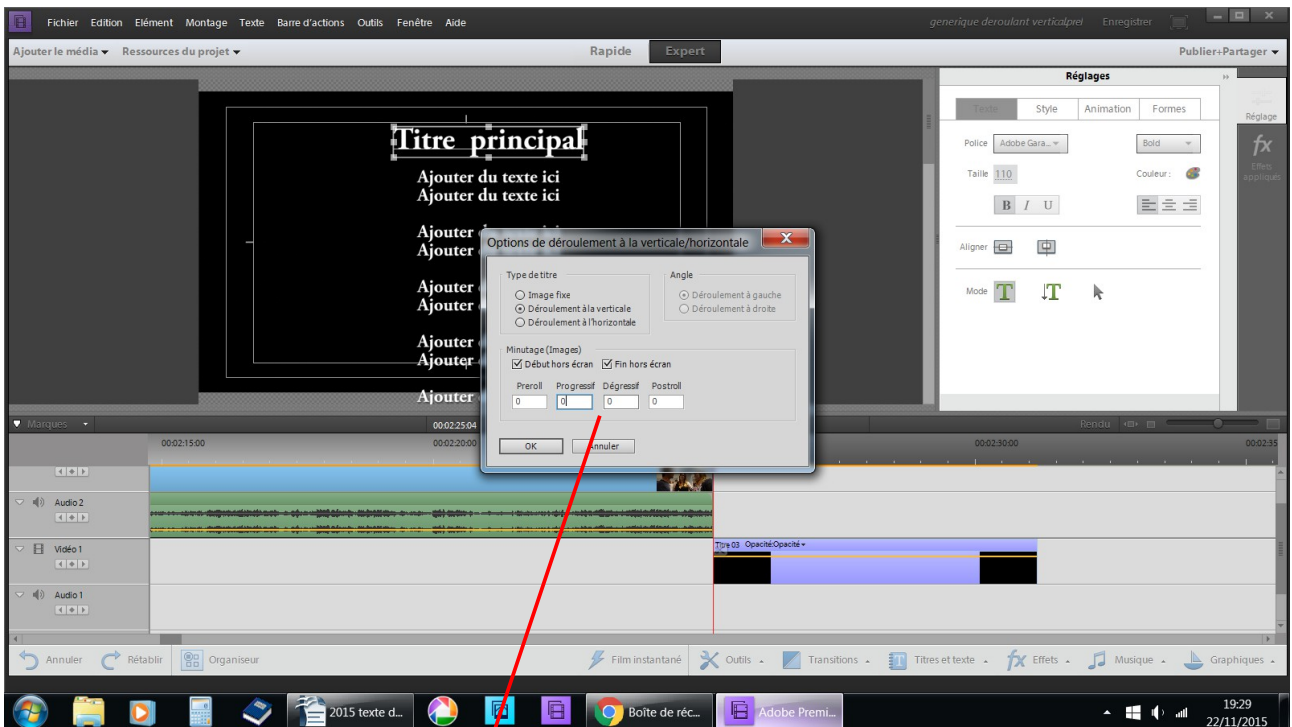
Fichier Edition Elément Montage Texte Barre d'actions Outils Fenêtre Aide

generique deroulant verticalprel Enregistrer

Ajouter le média ▾ Ressources du projet ▾

Rapide Expert

Publier+Partager ▾

Titre principal

Ajouter du texte ici
Ajouter du texte ici

Ajouter
Ajouter

Ajouter
Ajouter

Ajouter
Ajouter

Ajouter

Options de déroulement à la verticale/horizontale

Type de titre
Image fixe
Déroulement à la verticale
Déroulement à l'horizontale

Angle
Déroulement à gauche
Déroulement à droite

Minutage (Images)
Début hors écran
Fin hors écran
Preroll Progressif Dégressif Postroll
0 0 0 0

OK Annuler

Réglages

Texte Style Animation Formes

Police Adobe Gara... Bold

Taille 110 Couleur :

B I U

Aligner

Mode

Réglage

fx Effets appliqués

Marques

00:02:15:00 00:02:20:00 00:02:25:04 00:02:30:00 00:02:35

Rendu

Audio 2

Vidéo 1

Titre 03 Opacité:Opacité ▾

Audio 1

Annuler Rétablir Organiseur

Film instantané Outils Transitions Titres et texte Effets Musique Graphiques

2015 texte d...

Boîte de réc...

Adobe Premi...

19:29
22/11/2015